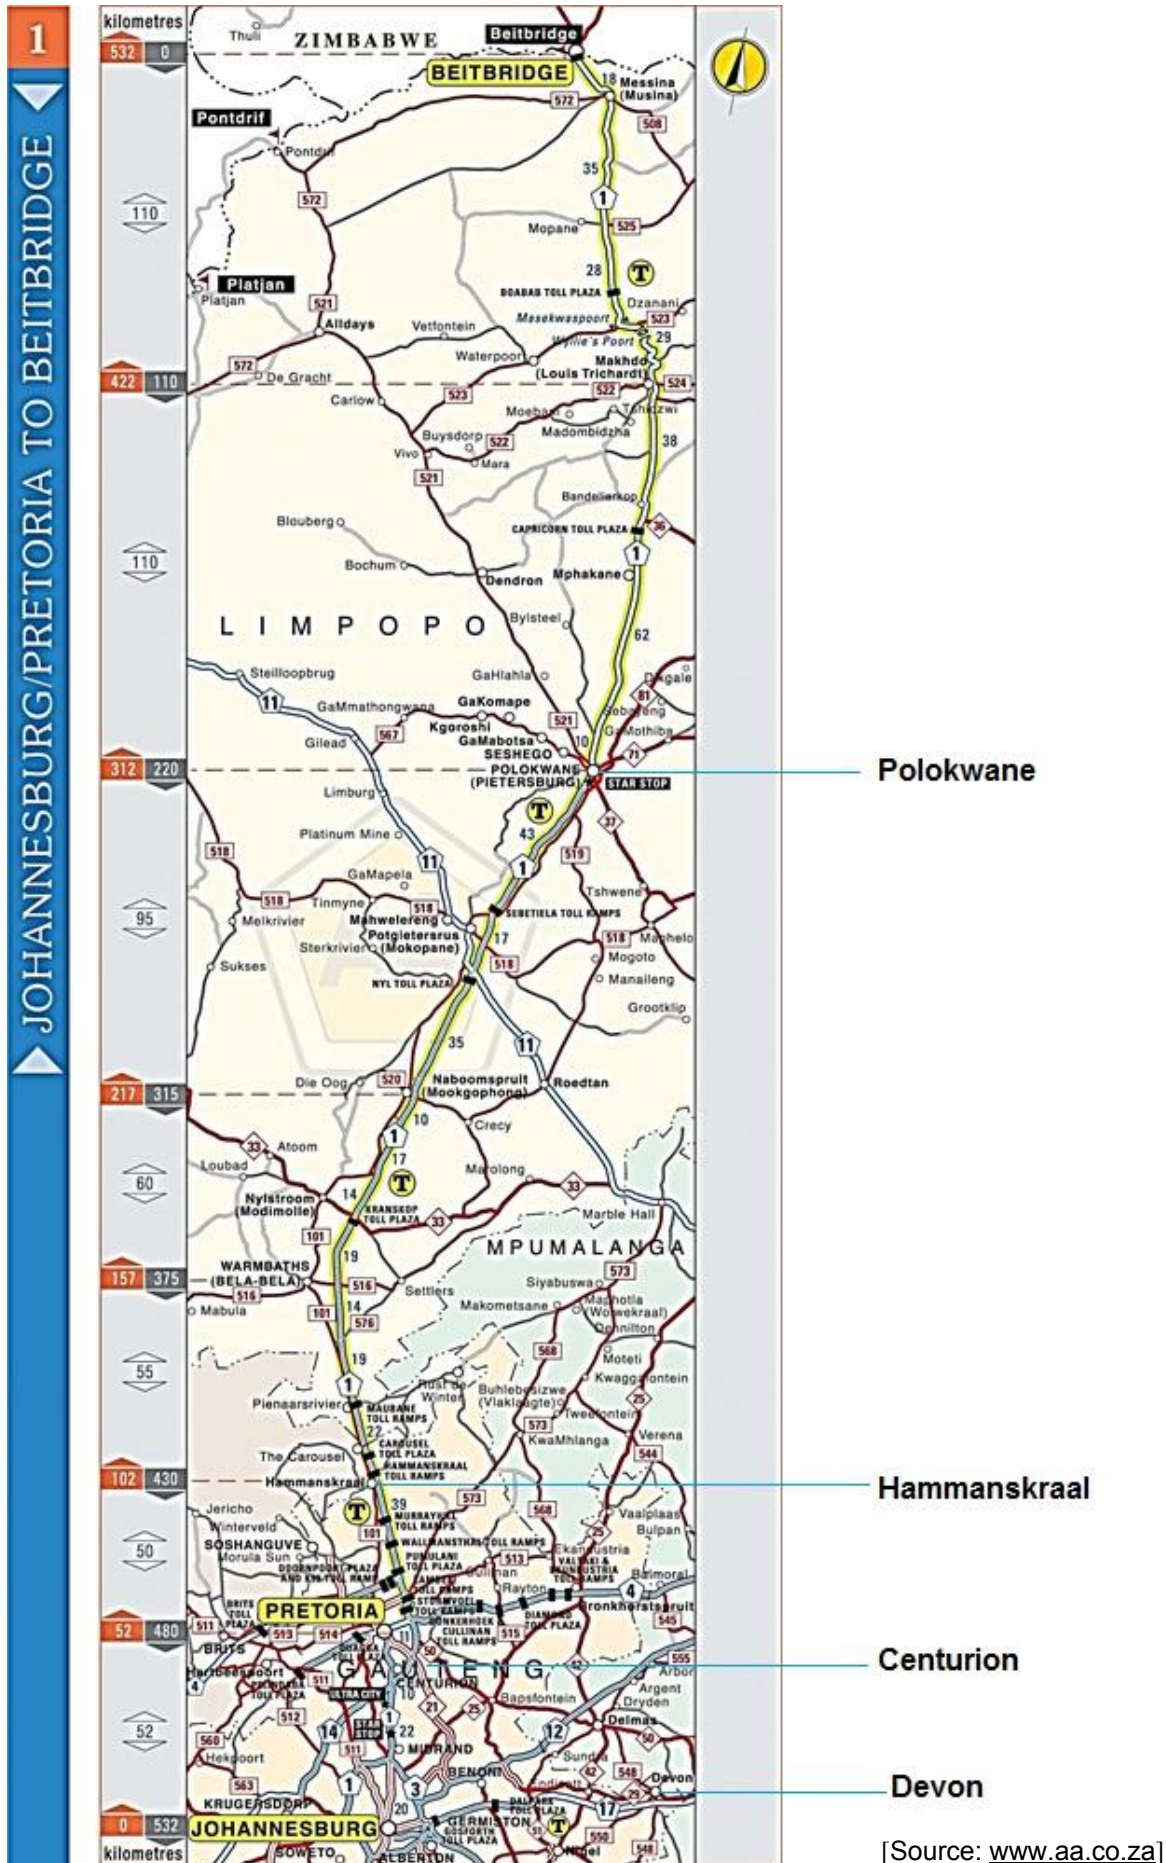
1
JOHANNESBURG/PRETORIA TO BEITBRIDGE

kilometres
532 0
110
422 110
110
312 220
95
217 315
60
157 375
55
102 430
50
52 480
52
0 532
kilometres

Thuli
ZIMBABWE
Beitbridge
BEITBRIDGE
18 Messina (Musina)
572
508
Pontdrif
Pontdrif
572
35
1
Mopane
525
110
28
T
BOABAB TOLL PLAZA
Dzanani
Platjan
Platjan
521
Alldays
Vetfontein
Mesekwaspoort
523
Wyllie's Poort
29
Waterpoort
Makhdo
(Louis Trichardt)
572
De Gracht
524
522
Carlow
523
Moebani
Tshakzwi
Madombidzha
Buysdorp
522
38
Vivo
Mara
521
Bandelierkop
Blouberg
CAPRICORN TOLL PLAZA
36
1
Bochum
Dendron
Mphakane
Bylsteel
LIMPOPO
62
Steilloopbrug
GaHlahla
Dikgale
11
GaMmathongwana
GaKomape
81
Sebayeng
Gilead
567
Kgoroshi
521
GaMothiba
GaMabotsa
SESHEGO
10
71
POLOKWANE
(PIETERSBURG)
STAR STOP
Polokwane
Limburg
T
37
43
Platinum Mine
518
11
519
1
GaMapela
Tshwene
518
Tinmyne
518
SEBETIELA TOLL RAMPS
Melkrivier
Mahwelereng
Potgietersrus
17
518
Mashelo
Sterkrivier
(Mokopane)
Mogoto
Sukses
518
Manaileng
NYL TOLL PLAZA
Grootklip
35
11
Die Oog
520
Naboomspruit
(Mookgophong)
Roedtan
10
1
Crecy
33
Atoom
Loubad
17
Marolong
T
33
Nylstroom
(Modimolle)
14
KRANSKOP TOLL PLAZA
33
Marble Hall
101
MPUMALANGA
19
WARMBATHS
(BELA-BELA)
573
516
Settlers
Siyabuswa
516
Mabula
101
14
Makometsane
Mathotla
(Wolwekraal)
Dennilton
576
568
19
Moteti
Kwaggafontein
1
Rust de Winter
Buhlebesizwe
(Vlaklaagte)
Pienaarsrivier
MAUBANE TOLL RAMPS
Tweefontein
573
22
KwaMhlanga
Verena
CARousel TOLL PLAZA
The Carousel
544
HAMMANSKRAAL TOLL RAMPS
Hammanskraal
Hammanskraal
573
T
39
MURRAYHILL TOLL RAMPS
568
Vaalplaas
Jericho
Bulpan
Winterveld
101
WALLMANSTHAL TOLL RAMPS
25
SOSHANGUVE
PUMULANI TOLL PLAZA
513
Ekandustria
Morula Sun
VALTAKI & EKANDUSTRIA TOLL RAMPS
Balmoral
Rayton
4
BRITS TOLL PLAZA
STORMVOEL TOLL RAMPS
Bronkhorstspruit
PRETORIA
DONKERHOEK TOLL PLAZA
545
511
DIAMOND HILL TOLL PLAZA
513
514
CULLINAN TOLL RAMPS
515
BRITS
555
Hartbeespoort
GAUTENG
Arbor
4
511
CENTURION
Argent
Bapsfontein
Dryden
Centurion
21
Delmas
512
14
1
22
12
560
Hekpoort
50
MIDRAND
Sundra
548
563
Devon
1
3
BENONI
KRUGERSDORP
20
DALPARK TOLL PLAZA
17
Devon
GERMISTON
T
JOHANNESBURG
SOWETO
ALBERTON
550
548
Nigel
[Source: www.aa.co.za]